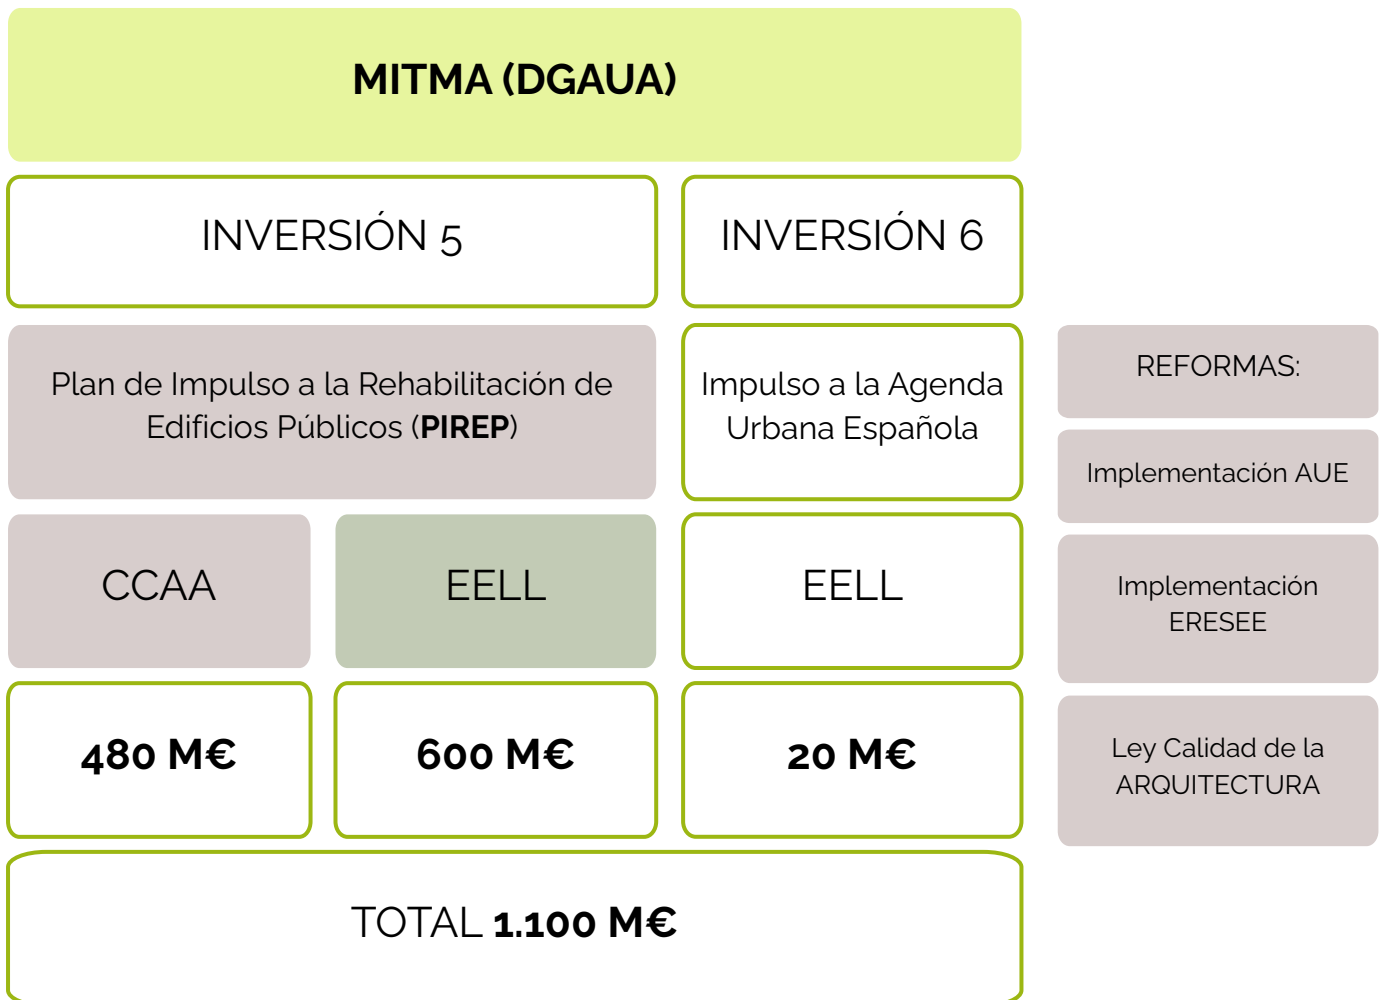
MITMA (DGAUA)

INVERSIÓN 5

INVERSIÓN 6

Plan de Impulso a la Rehabilitación de Edificios Públicos (PIREP)

Impulso a la Agenda Urbana Española

CCAA

EELL

EELL

480 M€

600 M€

20 M€

TOTAL 1.100 M€

REFORMAS:

Implementación AUE

Implementación ERESEE

Ley Calidad de la ARQUITECTURA